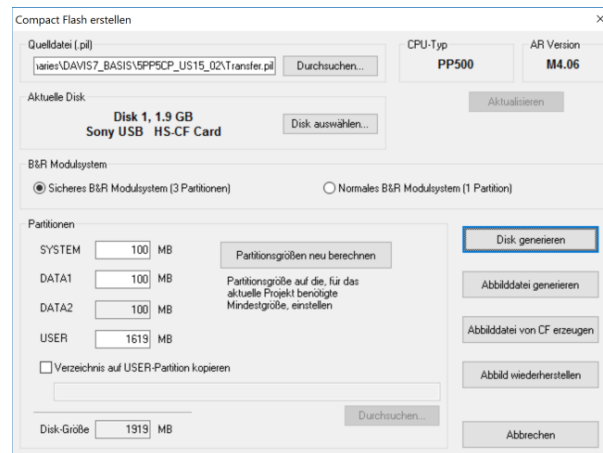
Compact Flash erstellen
×

Quelldatei (.pil)
varies\DAVIS7_BASIS\5PP5CP_US15_02\Transfer.pil
Durchsuchen...

CPU-Typ
PP500

AR Version
M4.06

Aktuelle Disk
Disk 1, 1.9 GB
Sony USB HS-CF Card
Disk auswählen...

Aktualisieren

B&R Modulsystem
Sicheres B&R Modulsystem (3 Partitionen)
Normales B&R Modulsystem (1 Partition)

Partitionen
SYSTEM 100 MB
DATA1 100 MB
DATA2 100 MB
USER 1619 MB

Partitionsgrößen neu berechnen

Partitionsgröße auf die, für das aktuelle Projekt benötigte Mindestgröße, einstellen

Verzeichnis auf USER-Partition kopieren

Durchsuchen...

Disk-Größe 1919 MB

Disk generieren
Abbilddatei generieren
Abbilddatei von CF erzeugen
Abbild wiederherstellen
Abbrechen